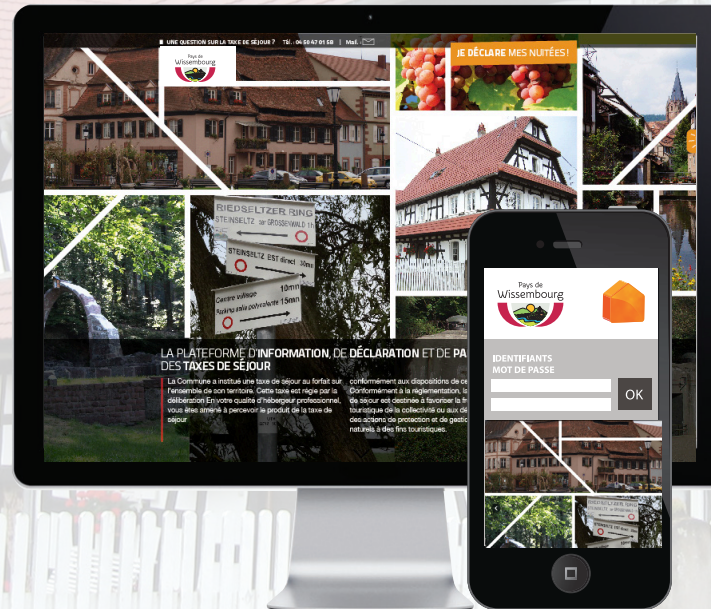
UNE QUESTION SUR LA TAXE DE SÉJOUR ? Tél. : 03 88 47 01 58 | Mail :

Pays de Wissembourg

JE DÉCLARE MES NUITÉES !

RIEDSELTZER RING
STEINSELTZ par GROSSERWALD
STEINSELTZ EST direct 30mn
10mn
Centre village
Parking salle polyvalente 15mn

LA PLATEFORME D'INFORMATION, DE DÉCLARATION ET DE PA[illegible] DES TAXES DE SÉJOUR

La Commune a institué une taxe de séjour au forfait sur l'ensemble de son territoire. Cette taxe est régie par la délibération En votre qualité d'hébergeur professionnel, vous êtes amené à percevoir le produit de la taxe de séjour

conformément aux dispositions de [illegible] Conformément à la réglementation, l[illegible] de séjour est destinée à favoriser la fr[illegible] touristique de la collectivité ou aux d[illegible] des actions de protection et de gestio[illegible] naturels à des fins touristiques.

Pays de Wissembourg

IDENTIFIANTS
MOT DE PASSE
OK